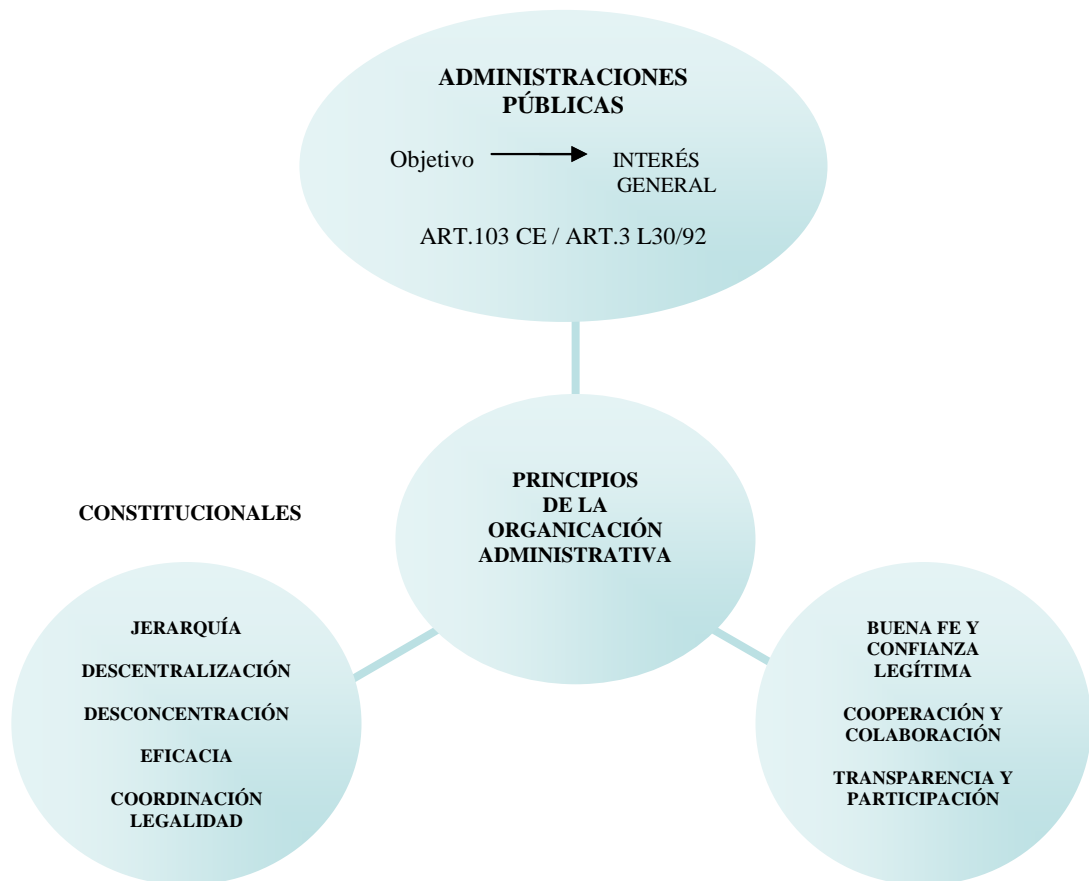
ADMINISTRACIONES PÚBLICAS

Objetivo → INTERÉS GENERAL

ART.103 CE / ART.3 L30/92

PRINCIPIOS DE LA ORGANICACIÓN ADMINISTRATIVA

CONSTITUCIONALES

JERARQUÍA

DESCENTRALIZACIÓN

DESCONCENTRACIÓN

EFICACIA

COORDINACIÓN
LEGALIDAD

BUENA FE Y CONFIANZA LEGÍTIMA

COOPERACIÓN Y COLABORACIÓN

TRANSPARENCIA Y PARTICIPACIÓN